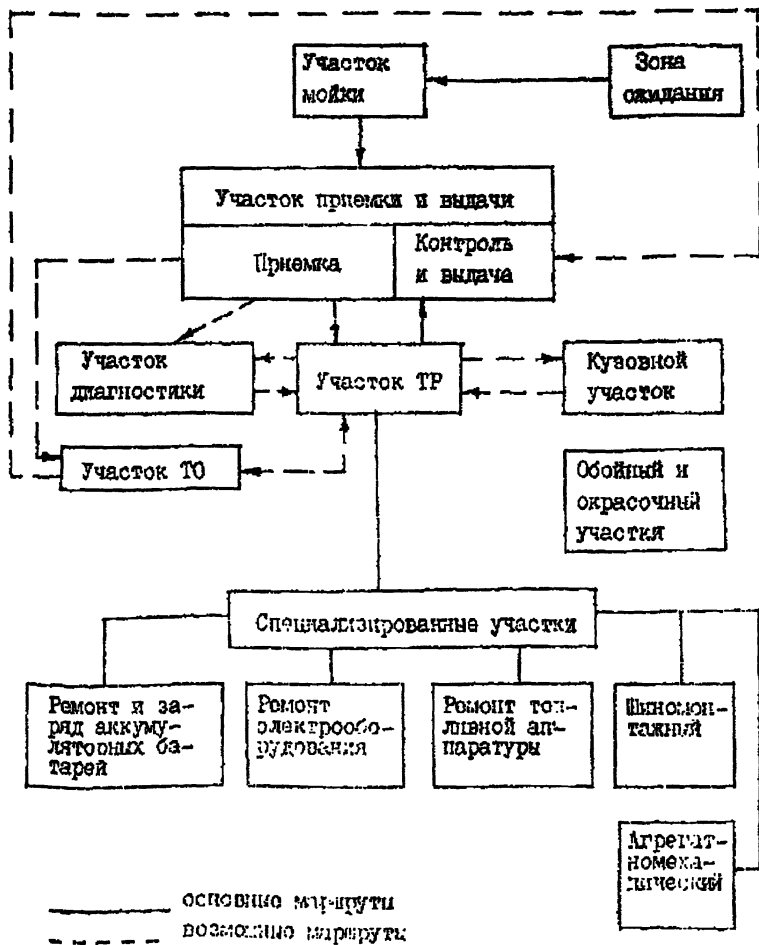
Участок мойки

Зона ожидания

Участок приемки и выдачи

Приемка

Контроль и выдача

Участок диагностики

Участок ТР

Кузовной участок

Участок ТО

Обойный и окрасочный участки

Специализированные участки

Ремонт и заряд аккумуляторных батарей

Ремонт электрооборудования

Ремонт топливной аппаратуры

Шиномонтажный

Агрегатномеханический

основные маршруты
возможные маршруты